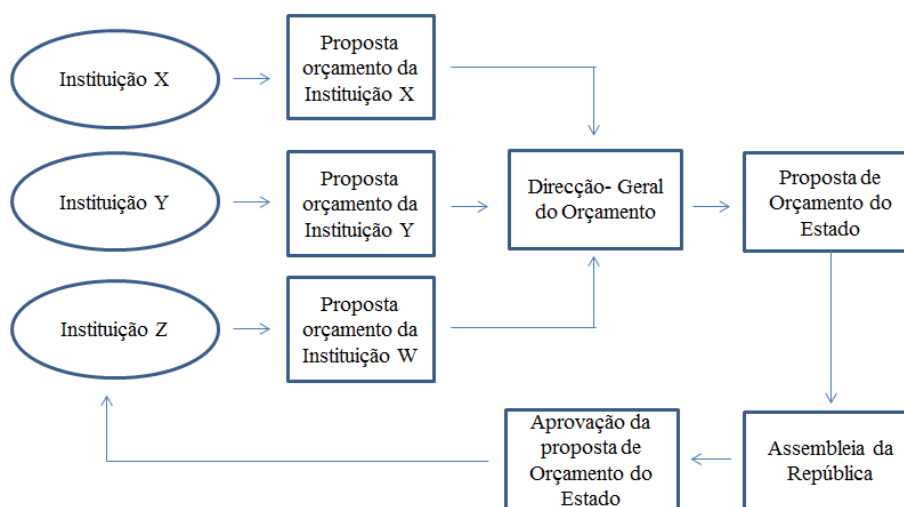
Instituição X

Proposta orçamento da Instituição X

Instituição Y

Proposta orçamento da Instituição Y

Direcção- Geral do Orçamento

Proposta de Orçamento do Estado

Instituição Z

Proposta orçamento da Instituição W

Aprovação da proposta de Orçamento do Estado

Assembleia da República